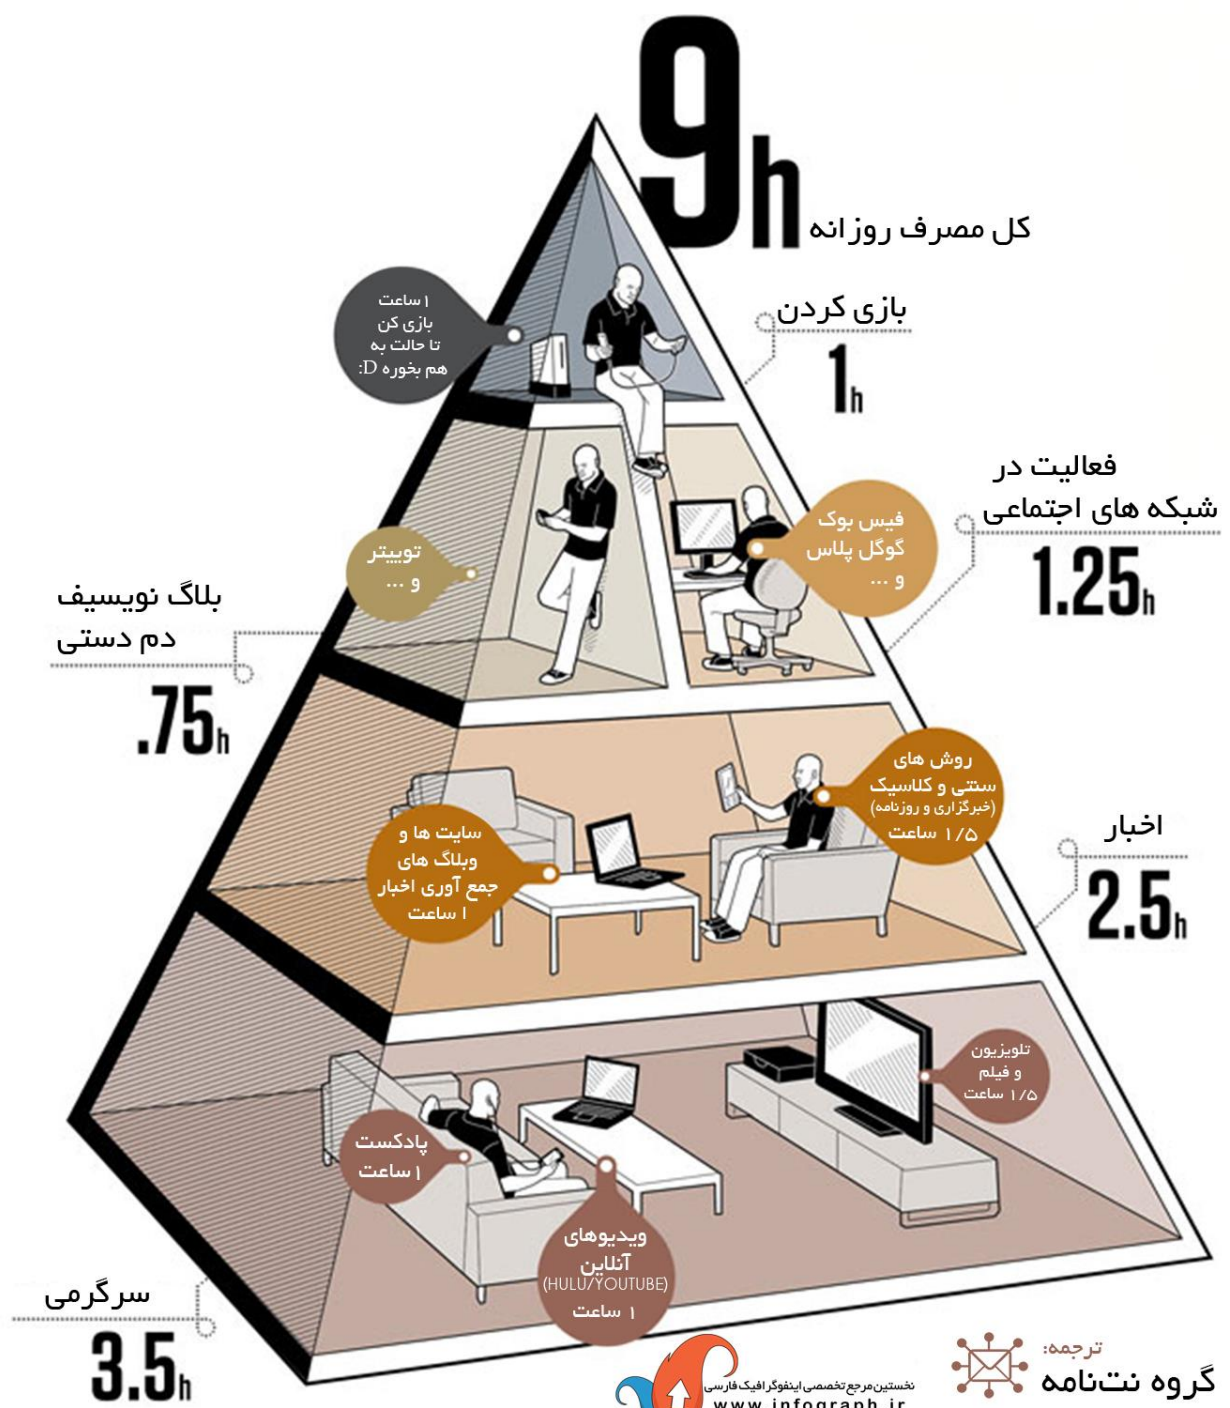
9h
کل مصرف روزانه

۱ ساعت
بازی کن
تا حالت به
هم بخوره :D

بازی کردن
1h

فعالیت در
شبکه های اجتماعی
1.25h

فیس بوک
گوگل پلاس
و ...

توییتر
و ...

بلاگ نویسیف
دم دستی
.75h

روش های
سنتی و کلاسیک
(خبرگزاری و روزنامه)
۱/۵ ساعت

اخبار
2.5h

سایت ها و
وبلاگ های
جمع آوری اخبار
۱ ساعت

تلویزیون
و فیلم
۱/۵ ساعت

پادکست
۱ ساعت

ویدیوهای
آنلاین
(HULU/YOUTUBE)
۱ ساعت

سرگرمی
3.5h

نخستین مرجع تخصصی اینفوگرافیک فارسی
www.infograph.ir

ترجمه:
گروه نت‌نامه